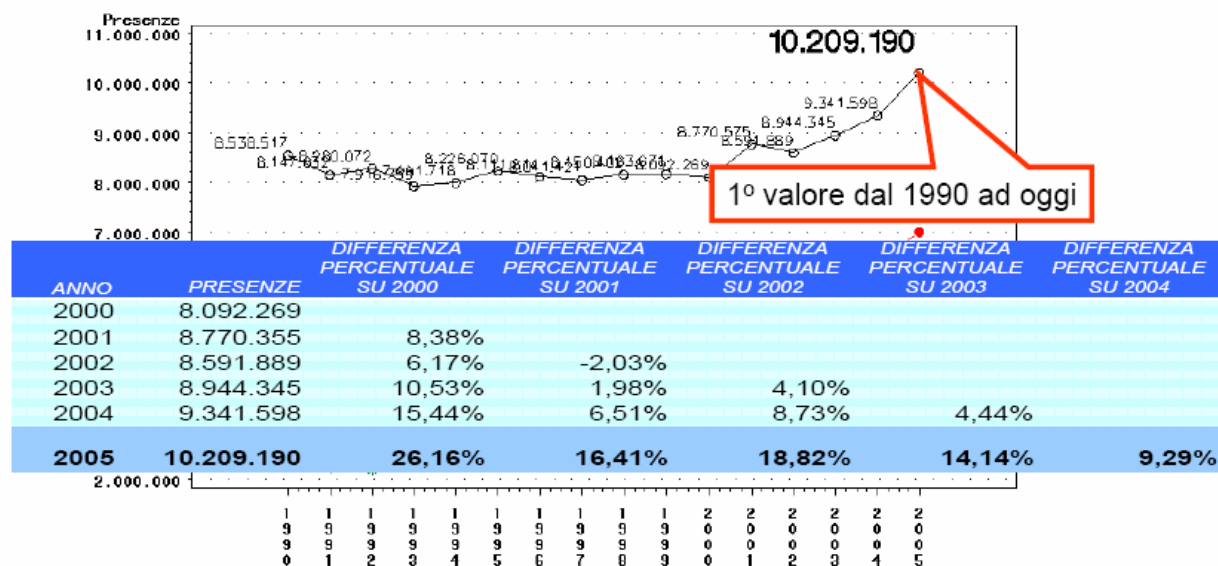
Presenze
11.000.000
10.000.000
9.000.000
8.000.000
7.000.000
2.000.000

10.209.190

8.538.517
8.147.038
8.280.072
7.9
7.709
7.891.718
8.226.070
8.1
8.041
8.144
8.150
8.183.871
8.092.269
8.770.575
8.591.889
8.944.345
9.341.598

1º valore dal 1990 ad oggi

| ANNO | PRESENZE | DIFFERENZA PERCENTUALE SU 2000 | DIFFERENZA PERCENTUALE SU 2001 | DIFFERENZA PERCENTUALE SU 2002 | DIFFERENZA PERCENTUALE SU 2003 | DIFFERENZA PERCENTUALE SU 2004 |
|---|---|---|---|---|---|---|
| 2000 | 8.092.269 | | | | | |
| 2001 | 8.770.355 | 8,38% | | | | |
| 2002 | 8.591.889 | 6,17% | -2,03% | | | |
| 2003 | 8.944.345 | 10,53% | 1,98% | 4,10% | | |
| 2004 | 9.341.598 | 15,44% | 6,51% | 8,73% | 4,44% | |
| 2005 | 10.209.190 | 26,16% | 16,41% | 18,82% | 14,14% | 9,29% |

1990
1991
1992
1993
1994
1995
1996
1997
1998
1999
2000
2001
2002
2003
2004
2005